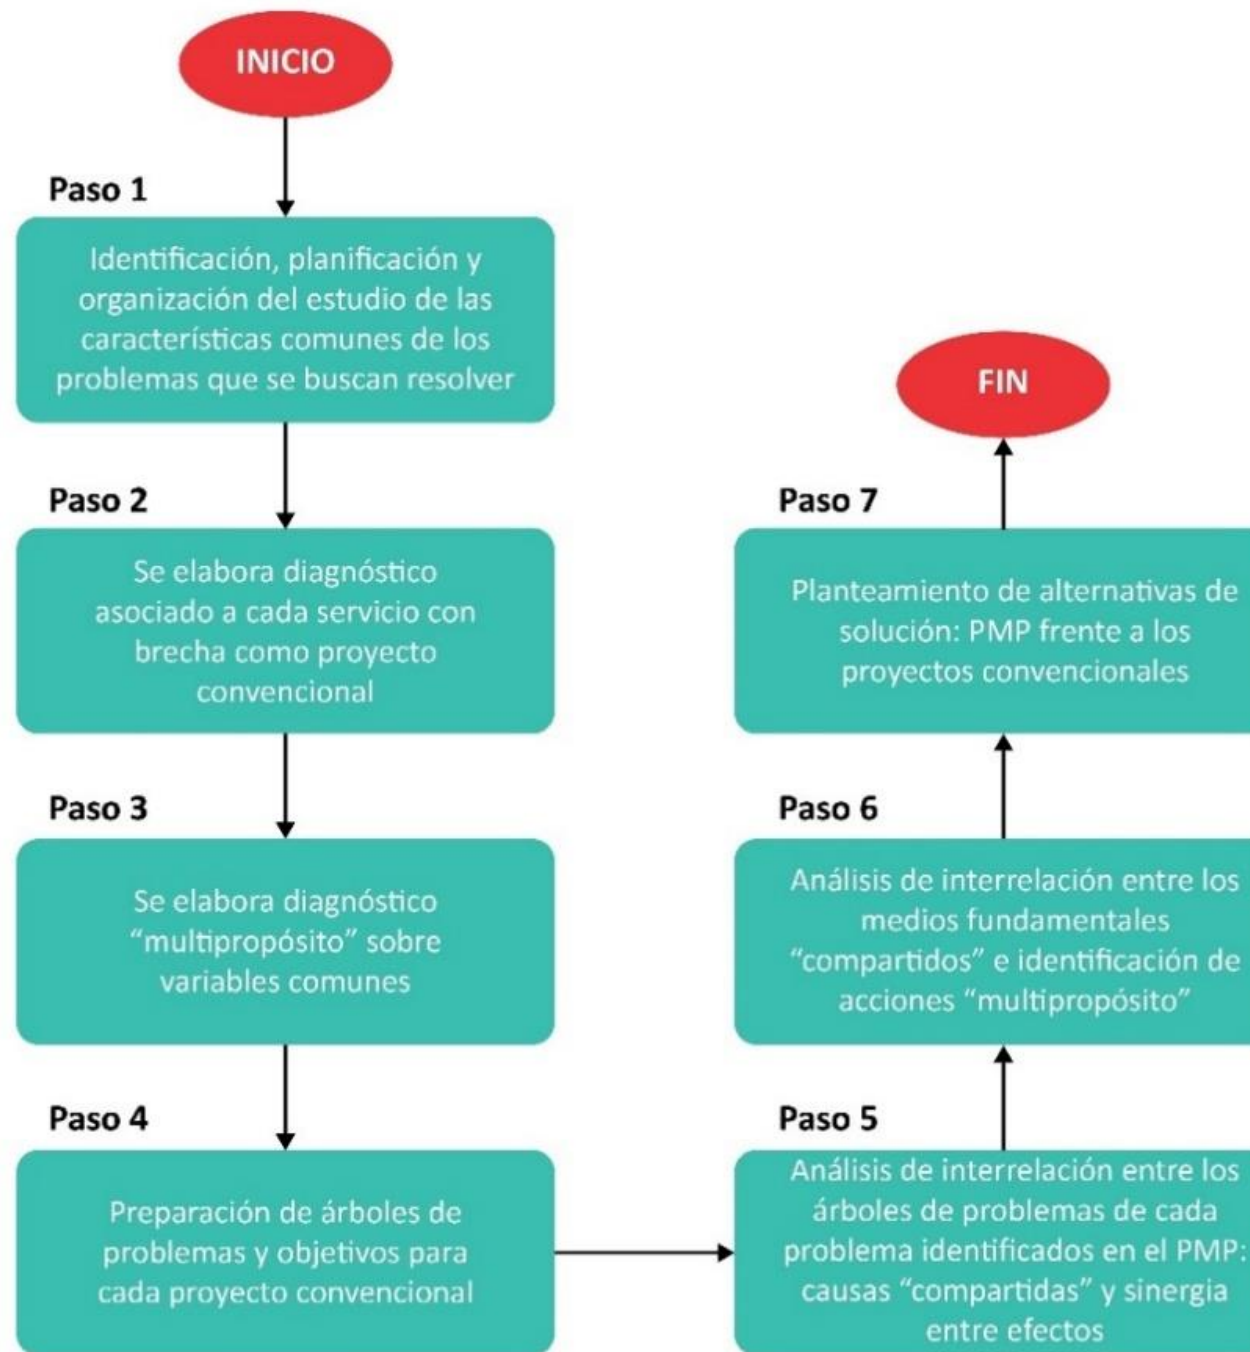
INICIO

Paso 1

Identificación, planificación y organización del estudio de las características comunes de los problemas que se buscan resolver

Paso 2

Se elabora diagnóstico asociado a cada servicio con brecha como proyecto convencional

Paso 3

Se elabora diagnóstico "multipropósito" sobre variables comunes

Paso 4

Preparación de árboles de problemas y objetivos para cada proyecto convencional

Paso 5

Análisis de interrelación entre los árboles de problemas de cada problema identificados en el PMP: causas "compartidas" y sinergia entre efectos

Paso 6

Análisis de interrelación entre los medios fundamentales "compartidos" e identificación de acciones "multipropósito"

Paso 7

Planteamiento de alternativas de solución: PMP frente a los proyectos convencionales

FIN